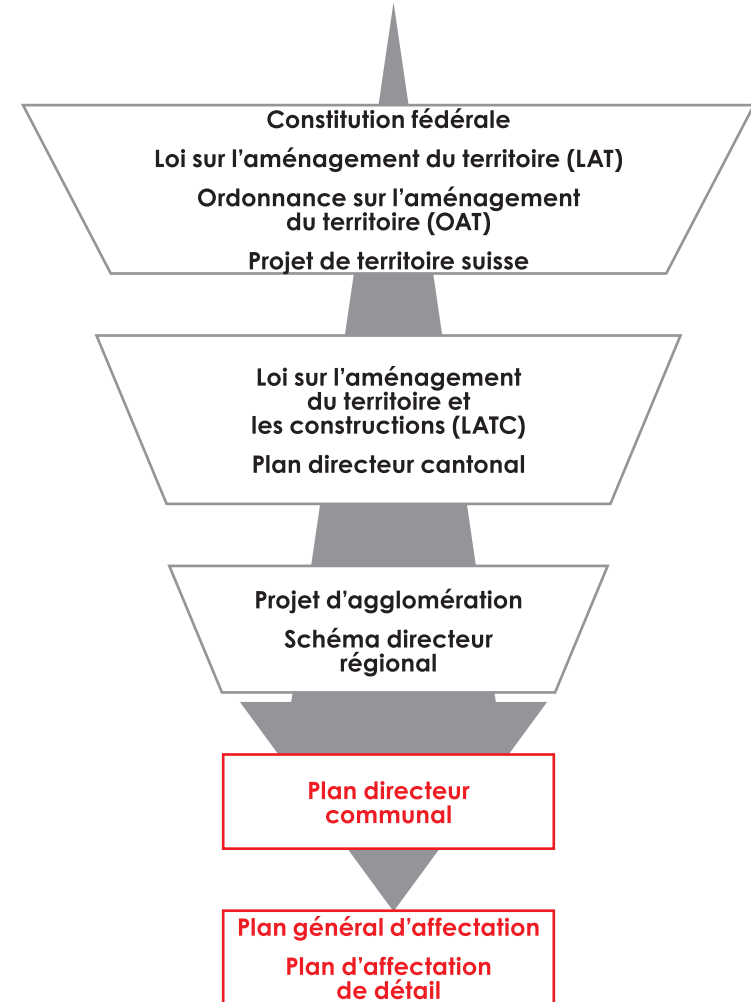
Constitution fédérale

Loi sur l'aménagement du territoire (LAT)

Ordonnance sur l'aménagement du territoire (OAT)

Projet de territoire suisse

Loi sur l'aménagement du territoire et les constructions (LATC)

Plan directeur cantonal

Projet d'agglomération

Schéma directeur régional

Plan directeur communal

Plan général d'affectation

Plan d'affectation de détail